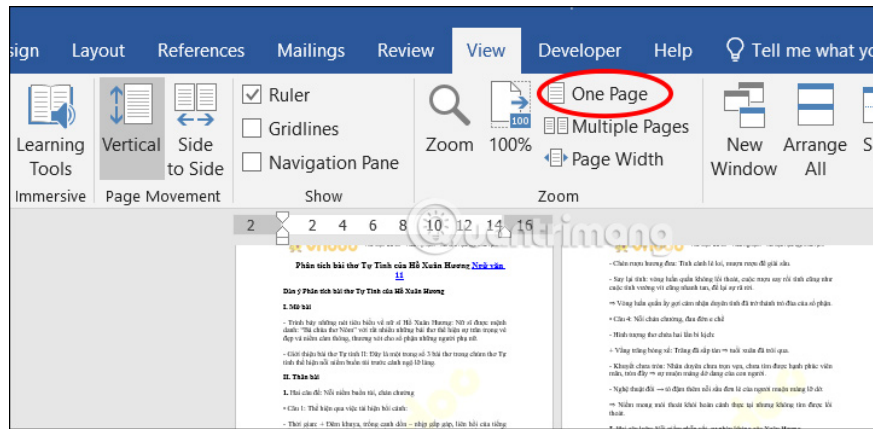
sign Layout References Mailings Review View Developer Help Tell me what yo

Learning Tools
Immersive

Vertical
Side to Side
Page Movement

Ruler
Gridlines
Navigation Pane
Show

Zoom
100%
One Page
Multiple Pages
Page Width
Zoom

New Window
Arrange All

2 2 4 6 8 10 12 14 16

quantrimang

Phân tích bài thơ Tự Tình của Hồ Xuân Hương Ngữ văn 11

Dàn ý Phân tích bài thơ Tự Tình của Hồ Xuân Hương

I. Mở bài

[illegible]

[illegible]

II. Thân bài

1. Hai câu đề: Nỗi niềm buồn tủi, chán chường

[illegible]

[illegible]

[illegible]